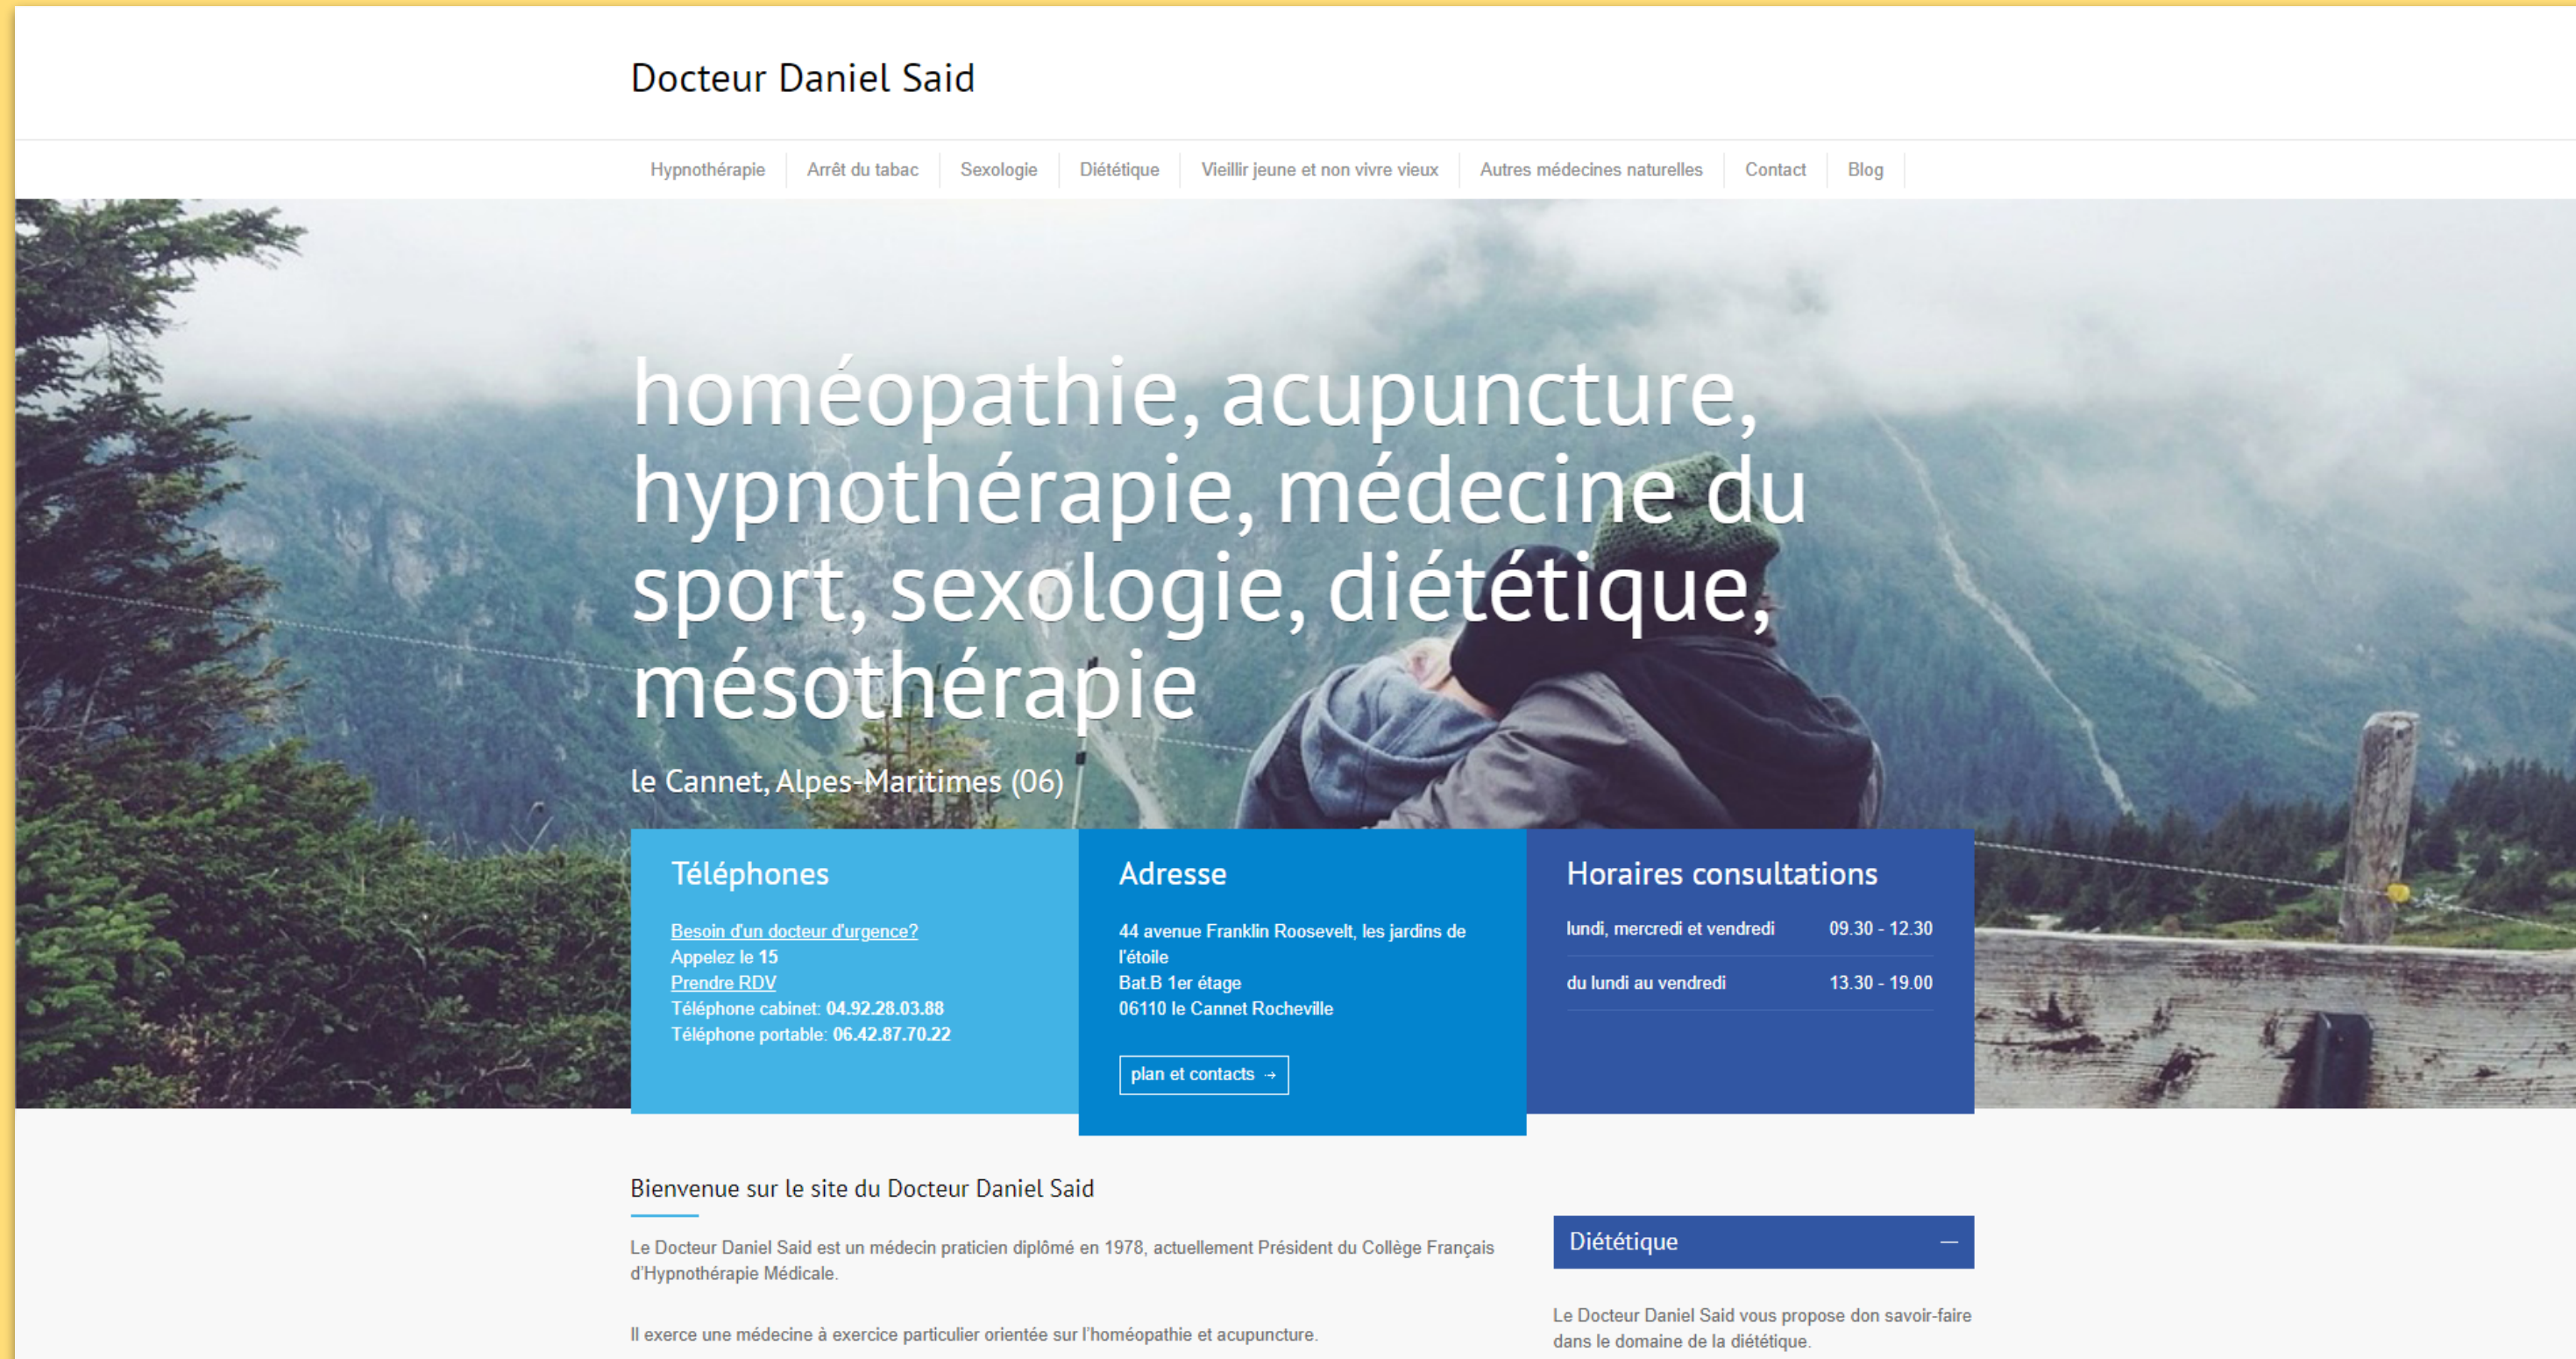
Docteur Daniel Said

Hypnothérapie | Arrêt du tabac | Sexologie | Diététique | Vieillir jeune et non vivre vieux | Autres médecines naturelles | Contact | Blog

homéopathie, acupuncture, hypnothérapie, médecine du sport, sexologie, diététique, mésothérapie

le Cannet, Alpes-Maritimes (06)

Téléphones

Besoin d'un docteur d'urgence?
Appelez le 15
Prendre RDV
Téléphone cabinet: 04.92.28.03.88
Téléphone portable: 06.42.87.70.22

Adresse

44 avenue Franklin Roosevelt, les jardins de l'étoile
Bat.B 1er étage
06110 le Cannet Rocheville

plan et contacts →

Horaires consultations

| lundi, mercredi et vendredi | 09.30 - 12.30 |
|---|---|
| du lundi au vendredi | 13.30 - 19.00 |

Bienvenue sur le site du Docteur Daniel Said

Le Docteur Daniel Said est un médecin praticien diplômé en 1978, actuellement Président du Collège Français d'Hypnothérapie Médicale.

Il exerce une médecine à exercice particulier orientée sur l'homéopathie et acupuncture.

Diététique —

Le Docteur Daniel Said vous propose don savoir-faire dans le domaine de la diététique.